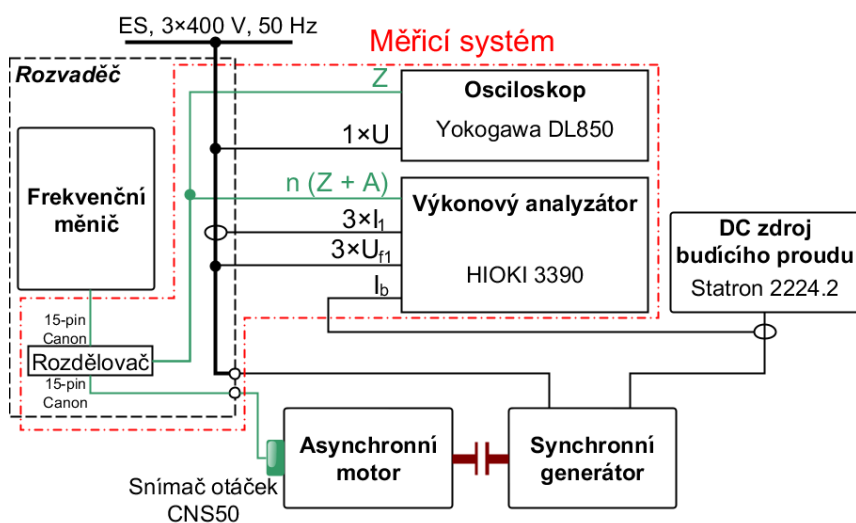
ES, 3×400 V, 50 Hz

Měřicí systém

Rozvaděč

Z

Osciloskop

1×U

Yokogawa DL850

Frekvenční měnič

n (Z + A)

Výkonový analyzátor

$3\times I_1$

$3\times U_{f1}$

HIOKI 3390

$I_b$

DC zdroj budícího proudu

Statron 2224.2

15-pin Canon

Rozdělovač

15-pin Canon

Asynchronní motor

Synchronní generátor

Snímač otáček CNS50